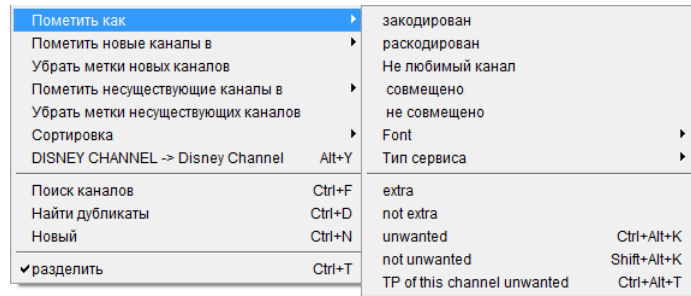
Пометить как
Пометить новые каналы в
Убрать метки новых каналов
Пометить несуществующие каналы в
Убрать метки несуществующих каналов
Сортировка
DISNEY CHANNEL -> Disney Channel Alt+Y

Поиск каналов Ctrl+F
Найти дубликаты Ctrl+D
Новый Ctrl+N

✔ разделить Ctrl+T

закодирован
раскодирован
Не любимый канал
совмещено
не совмещено
Font
Тип сервиса

extra
not extra
unwanted Ctrl+Alt+K
not unwanted Shift+Alt+K
TP of this channel unwanted Ctrl+Alt+T